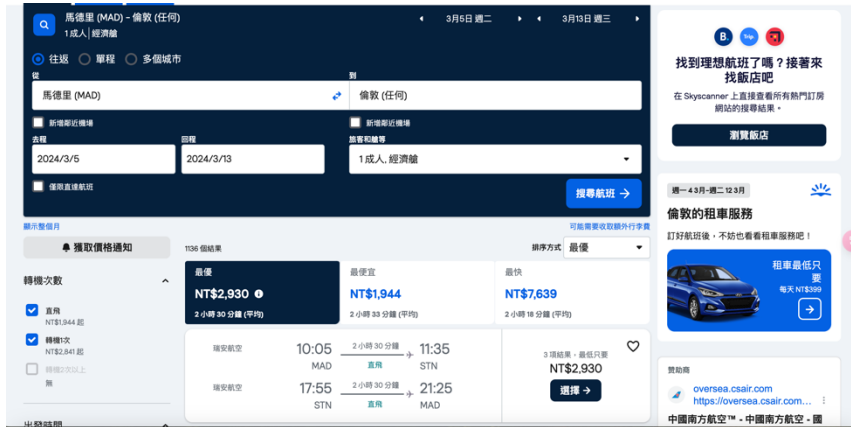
馬德里 (MAD) - 倫敦 (任何)
1成人 | 經濟艙

3月5日 週二

3月13日 週三

往返 單程 多個城市

從
馬德里 (MAD)

到
倫敦 (任何)

新增鄰近機場

新增鄰近機場

去程
2024/3/5

回程
2024/3/13

旅客和艙等
1成人, 經濟艙

僅限直達航班

搜尋航班 →

顯示整個月

可能需要收取額外行李費

獲取價格通知

轉機次數

直飛
NT$1,944 起

轉機1次
NT$2,841 起

轉機2次以上
無

出發時間

1136 個結果

排序方式 最優

最優
NT$2,930
2 小時 30 分鐘 (平均)

最便宜
NT$1,944
2 小時 33 分鐘 (平均)

最快
NT$7,639
2 小時 18 分鐘 (平均)

瑞安航空
10:05
MAD
2 小時 30 分鐘
直飛
11:35
STN

瑞安航空
17:55
STN
2 小時 30 分鐘
直飛
21:25
MAD

3 項結果，最低只要
NT$2,930
選擇 →

B Trip

找到理想航班了嗎？接著來找飯店吧
在 Skyscanner 上直接查看所有熱門訂房網站的搜尋結果。
瀏覽飯店

週一 4 3月 - 週二 12 3月

倫敦的租車服務
訂好航班後，不妨也看看租車服務吧！

租車最低只要
每天 NT$399
→

贊助商
oversea.csair.com
https://oversea.csair.com...
中國南方航空™ - 中國南方航空 - 國